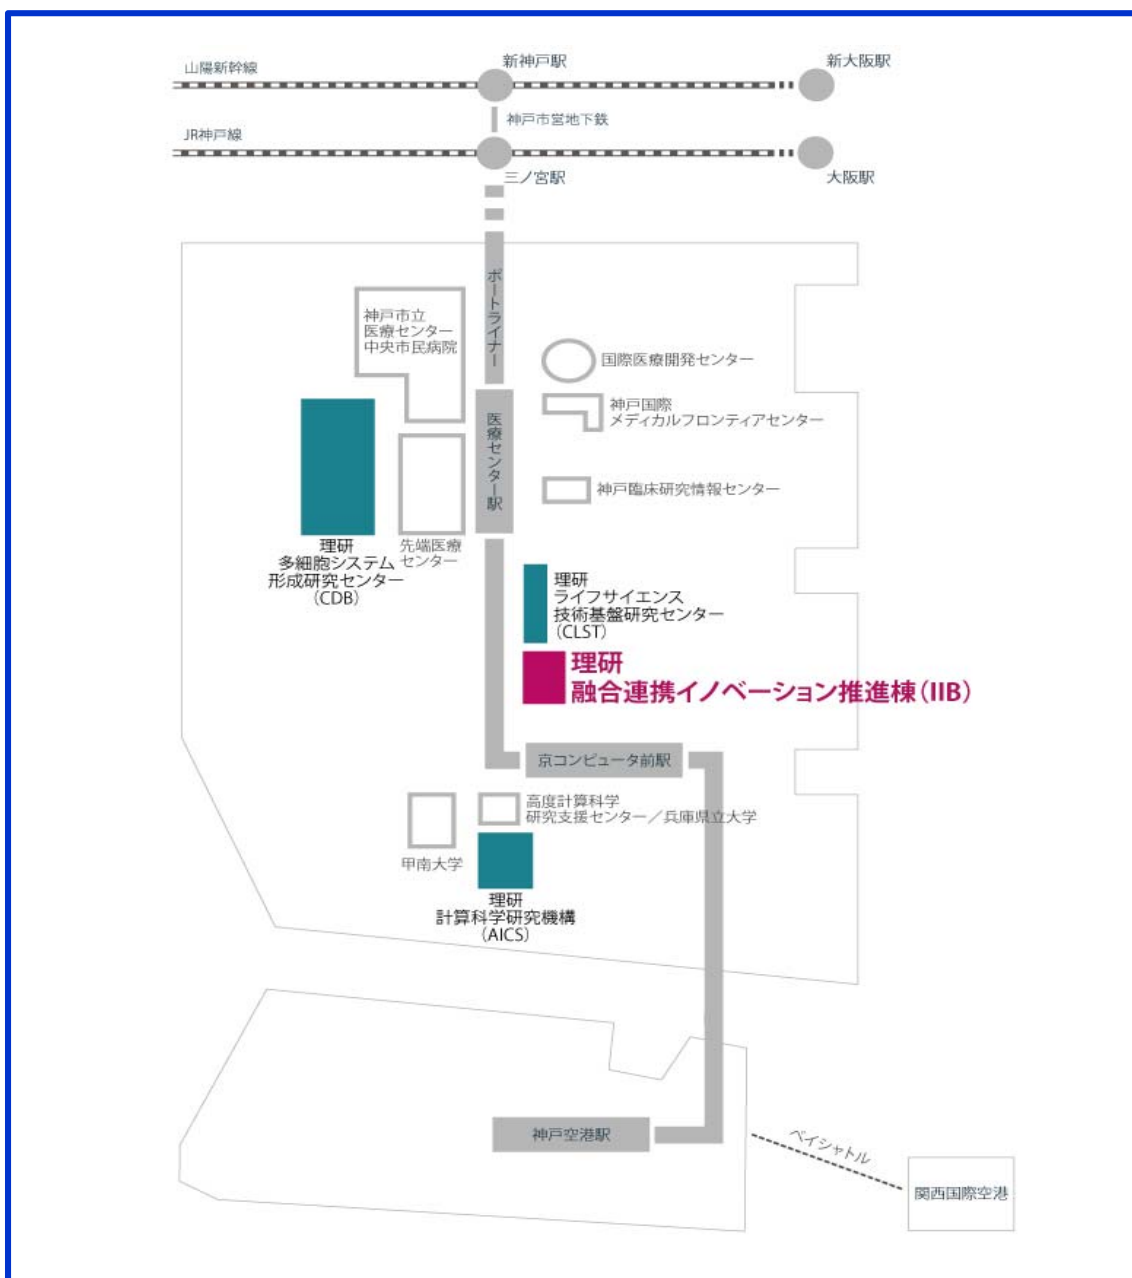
山陽新幹線

新神戸駅

新大阪駅

神戸市営地下鉄

JR神戸線

三ノ宮駅

大阪駅

ポートライナー

神戸市立
医療センター
中央市民病院

国際医療開発センター

神戸国際
メディカルフロンティアセンター

医療センター駅

神戸臨床研究情報センター

理研
多細胞システム
形成研究センター
(CDB)

先端医療
センター

理研
ライフサイエンス
技術基盤研究センター
(CLST)

理研
融合連携イノベーション推進棟(IIB)

京コンピュータ前駅

高度計算科学
研究支援センター/兵庫県立大学

甲南大学

理研
計算科学研究機構
(AICS)

神戸空港駅

ベイシャトル

関西国際空港